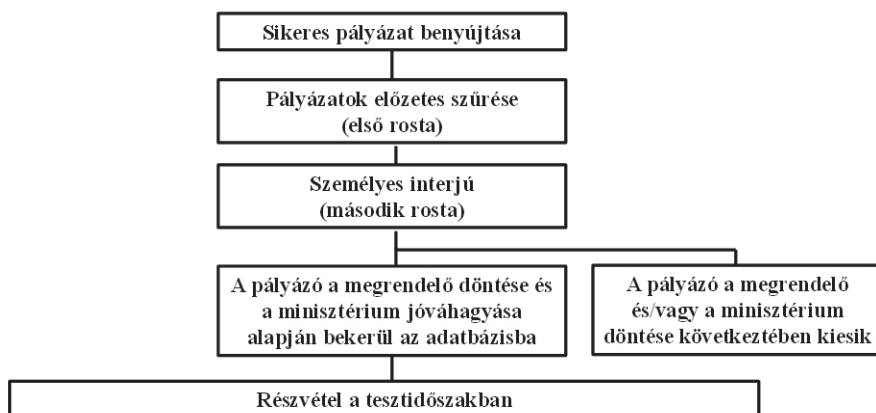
Sikeres pályázat benyújtása

Pályázatok előzetes szűrése
(első rosta)

Személyes interjú
(második rosta)

A pályázó a megrendelő döntése és a minisztérium jóváhagyása alapján bekerül az adatbázisba

A pályázó a megrendelő és/vagy a minisztérium döntése következtében kiesik

Részvétel a tesztidőszakban